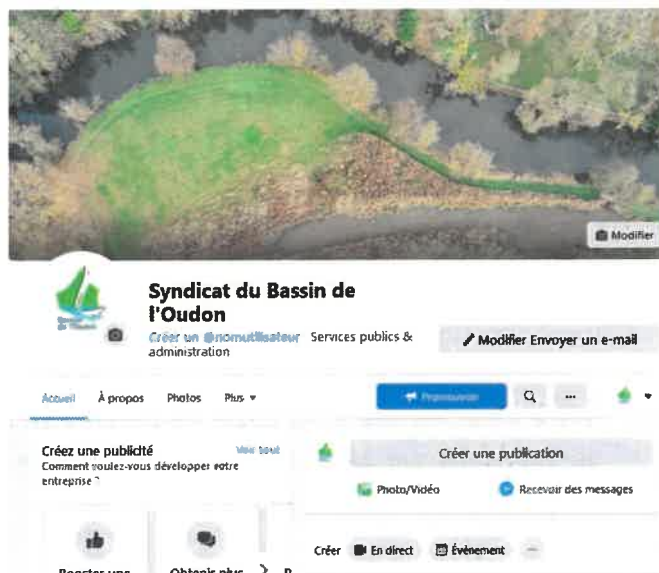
Modifier

Syndicat du Bassin de l'Oudon

Créer un @nomutilisateur Services publics & administration

Modifier Envoyer un e-mail

Accueil À propos Photos Plus

Promouvoir

Créez une publicité
Voir tout
Comment voulez-vous développer votre entreprise ?

Créer une publication

Photo/Vidéo

Recevoir des messages

Créer En direct Événement

Booster une

Obtenir plus

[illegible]